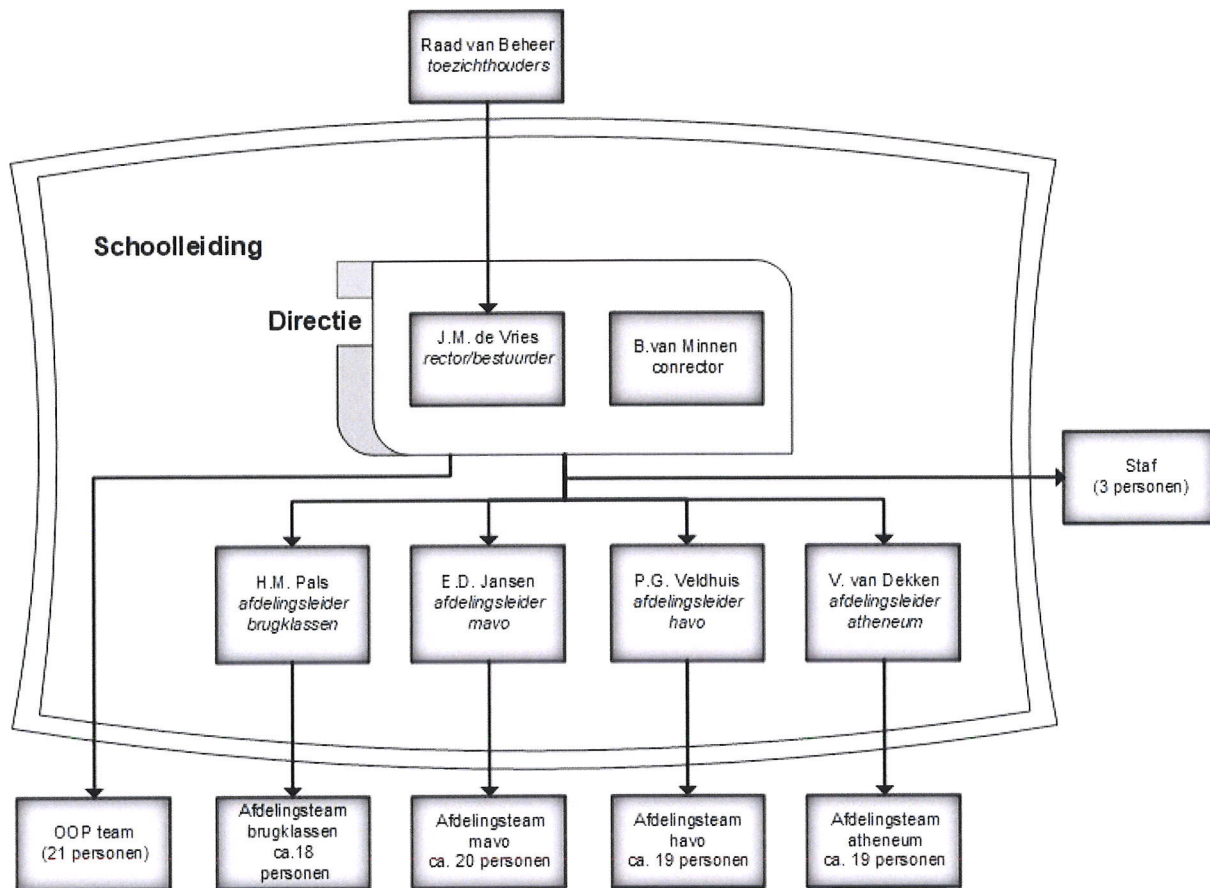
Raad van Beheer
toezichthouders

Schoolleiding

Directie

J.M. de Vries
rector/bestuurder

B.van Minnen
conrector

Staf
(3 personen)

H.M. Pals
afdelingsleider
brugklassen

E.D. Jansen
afdelingsleider
mavo

P.G. Veldhuis
afdelingsleider
havo

V. van Dekken
afdelingsleider
atheneum

OOP team
(21 personen)

Afdelingsteam
brugklassen
ca.18
personen

Afdelingsteam
mavo
ca. 20 personen

Afdelingsteam
havo
ca. 19 personen

Afdelingsteam
atheneum
ca. 19 personen